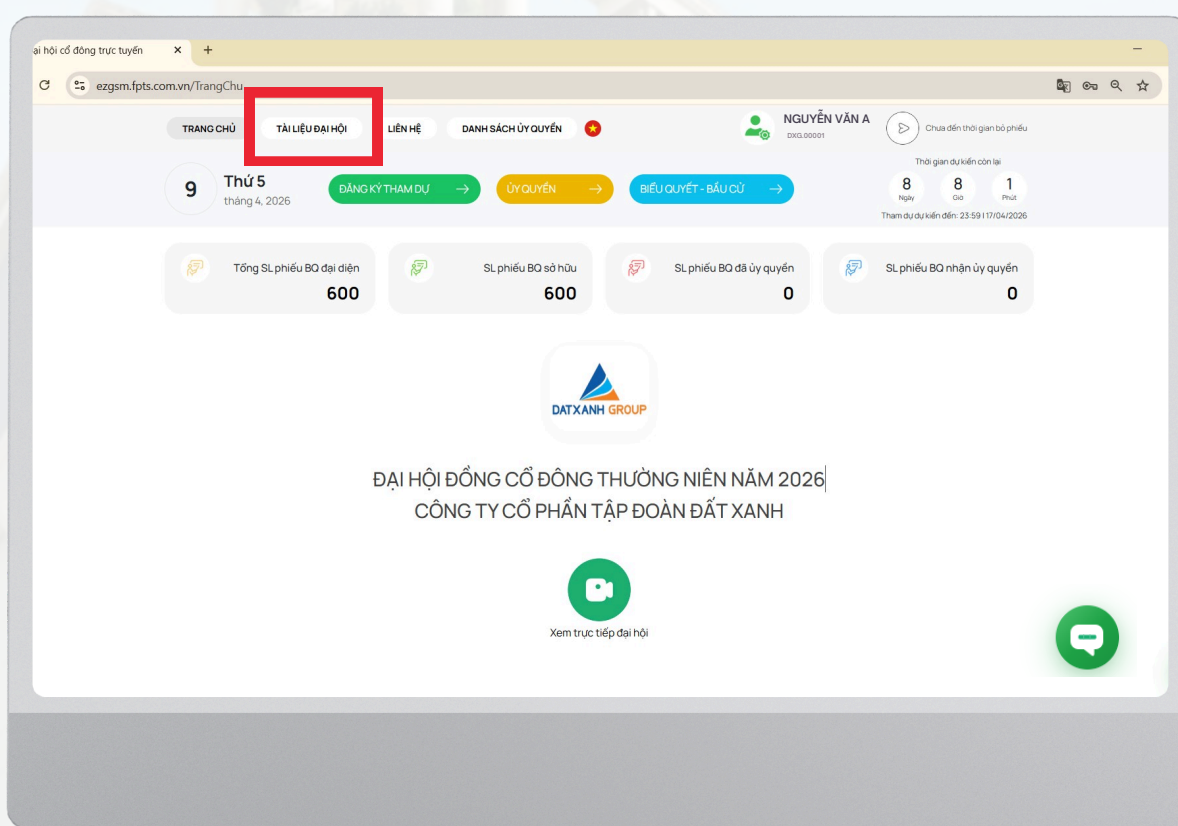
ại hội cổ đông trực tuyến

ezgsm.fpts.com.vn/TrangChu

TRANG CHỦ TÀI LIỆU ĐẠI HỘI LIÊN HỆ DANH SÁCH ỦY QUYỀN

NGUYỄN VĂN A
DXG.00001

Chưa đến thời gian bỏ phiếu

9 Thứ 5
tháng 4, 2026

ĐĂNG KÝ THAM DỰ ỦY QUYỀN BIỂU QUYẾT - BẦU CỬ

Thời gian dự kiến còn lại
8 Ngày 8 Giờ 1 Phút
Tham dự dự kiến đến: 23:59 17/04/2026

Tổng SL phiếu BQ đại diện 600
SL phiếu BQ sở hữu 600
SL phiếu BQ đã ủy quyền 0
SL phiếu BQ nhận ủy quyền 0

DATXANH GROUP

ĐẠI HỘI ĐỒNG CỔ ĐÔNG THƯỜNG NIÊN NĂM 2026
CÔNG TY CỔ PHẦN TẬP ĐOÀN ĐẤT XANH

Xem trực tiếp đại hội